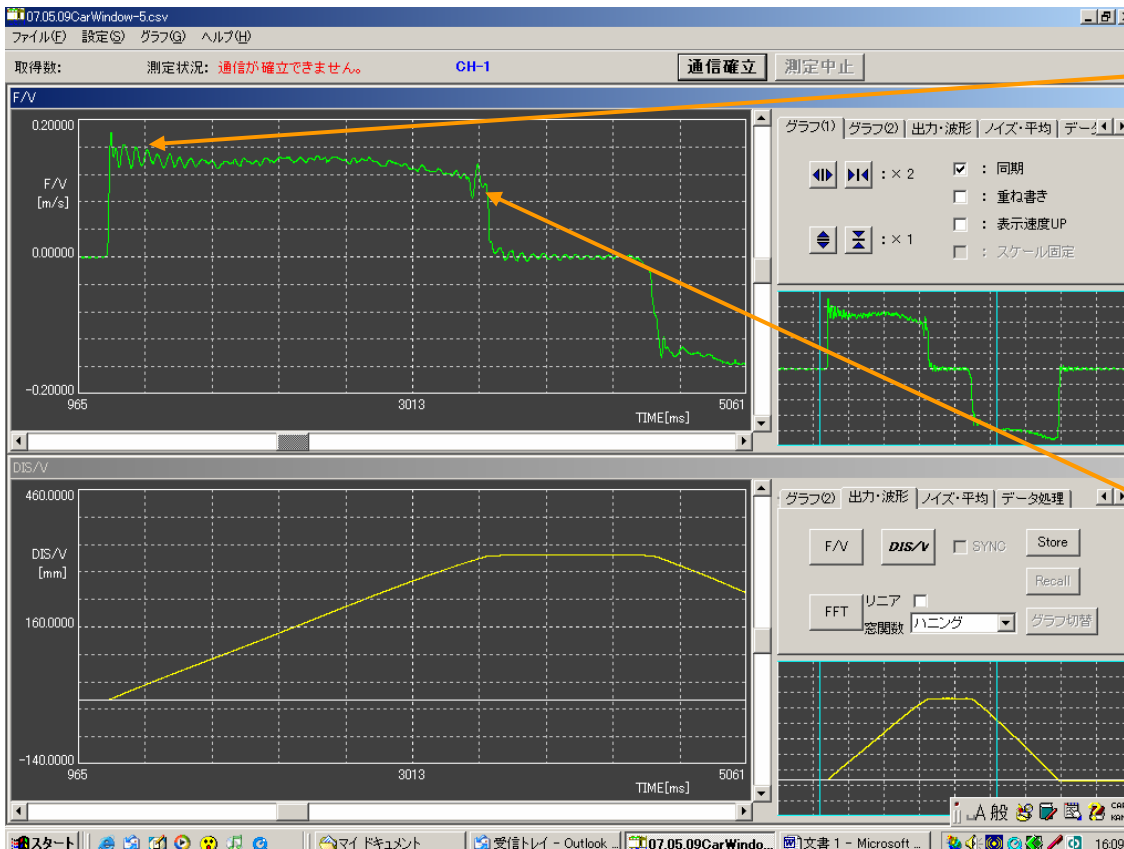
07.05.09CarWindow-5.csv

ファイル(F) 設定(S) グラフ(G) ヘルプ(H)

取得数: 測定状況: 通信が確立できません。 CH-1 通信確立 測定中止

F/V

0.20000

F/V
[m/s]

0.00000

-0.20000

965 3013 5061
TIME[ms]

グラフ(1) グラフ(2) 出力・波形 ノイズ・平均 データ

: × 2

: × 1

: 同期

: 重ね書き

: 表示速度UP

: スケール固定

DIS/V

460.0000

DIS/V
[mm]

160.0000

-140.0000

965 3013 5061
TIME[ms]

グラフ(2) 出力・波形 ノイズ・平均 データ処理

F/V DIS/V SYNC Store

Recall

FFT リニア
窓関数 ハニング グラフ切替

般

スタート マイ ドキュメント 受信トレイ - Outlook ... 07.05.09CarWindo... 文書 1 - Microsoft ... 16:09